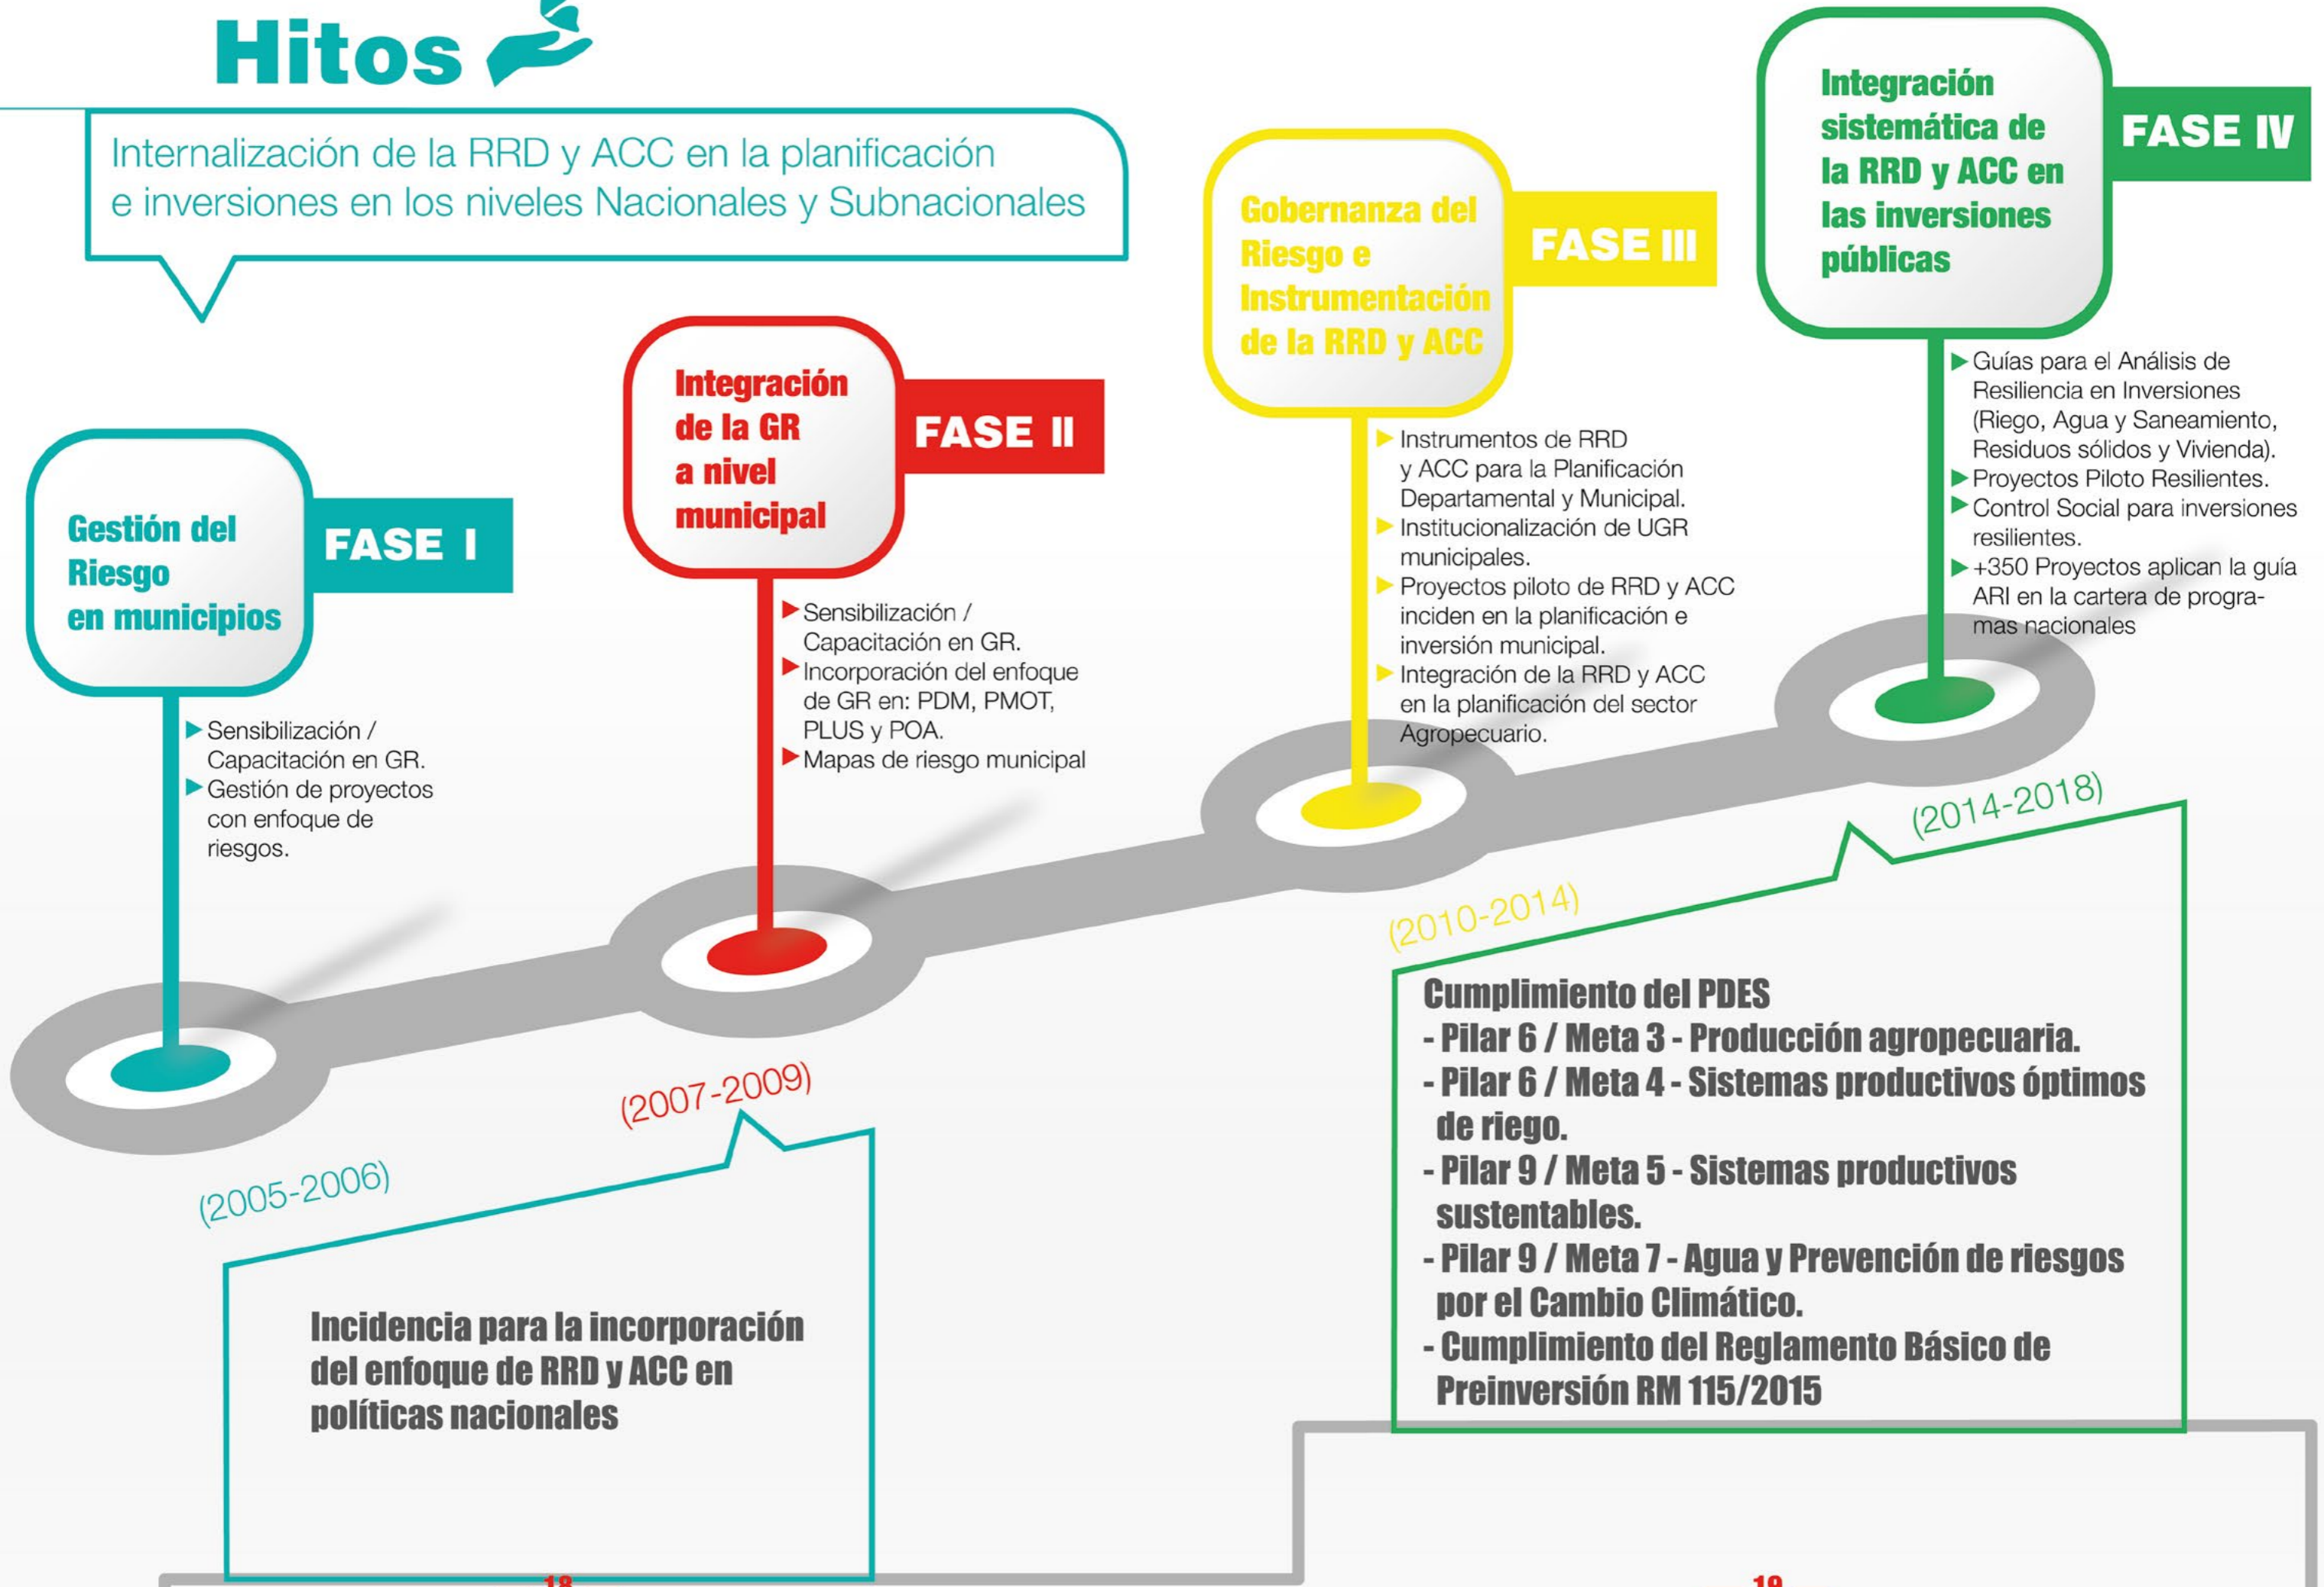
Hitos

Internalización de la RRD y ACC en la planificación e inversiones en los niveles Nacionales y Subnacionales

Gestión del Riesgo en municipios

FASE I

▶ Sensibilización / Capacitación en GR.
▶ Gestión de proyectos con enfoque de riesgos.

(2005-2006)

Integración de la GR a nivel municipal

FASE II

▶ Sensibilización / Capacitación en GR.
▶ Incorporación del enfoque de GR en: PDM, PMOT, PLUS y POA.
▶ Mapas de riesgo municipal

(2007-2009)

Incidencia para la incorporación del enfoque de RRD y ACC en políticas nacionales

Gobernanza del Riesgo e Instrumentación de la RRD y ACC

FASE III

▶ Instrumentos de RRD y ACC para la Planificación Departamental y Municipal.
▶ Institucionalización de UGR municipales.
▶ Proyectos piloto de RRD y ACC inciden en la planificación e inversión municipal.
▶ Integración de la RRD y ACC en la planificación del sector Agropecuario.

(2010-2014)

Integración sistemática de la RRD y ACC en las inversiones públicas

FASE IV

▶ Guías para el Análisis de Resiliencia en Inversiones (Riego, Agua y Saneamiento, Residuos sólidos y Vivienda).
▶ Proyectos Piloto Resilientes.
▶ Control Social para inversiones resilientes.
▶ +350 Proyectos aplican la guía ARI en la cartera de programas nacionales

(2014-2018)

Cumplimiento del PDES
- Pilar 6 / Meta 3 - Producción agropecuaria.
- Pilar 6 / Meta 4 - Sistemas productivos óptimos de riego.
- Pilar 9 / Meta 5 - Sistemas productivos sustentables.
- Pilar 9 / Meta 7 - Agua y Prevención de riesgos por el Cambio Climático.
- Cumplimiento del Reglamento Básico de Preinversión RM 115/2015

18

19